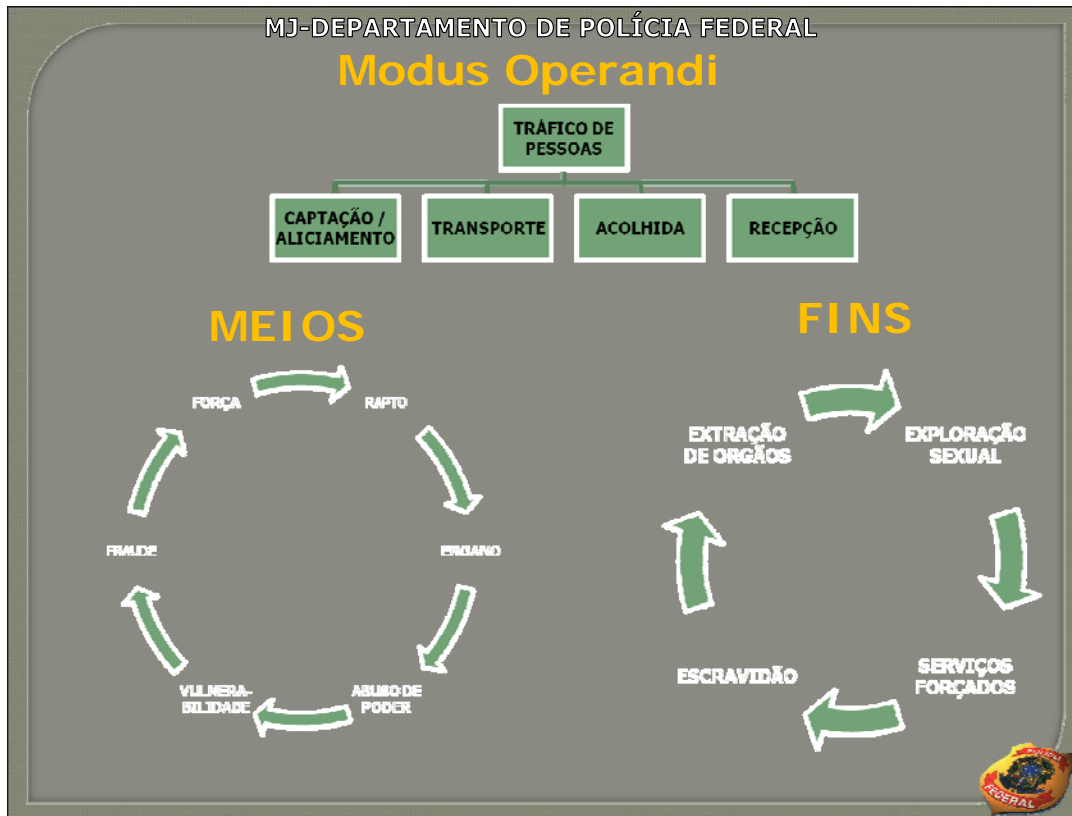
MJ-DEPARTAMENTO DE POLÍCIA FEDERAL

Modus Operandi

TRÁFICO DE PESSOAS

CAPTAÇÃO / ALICIAMENTO

TRANSPORTE

ACOLHIDA

RECEPÇÃO

MEIOS

FORÇA

RAPTO

ENGANO

ABUSO DE PODER

VULNERA-BILIDADE

FRAUDE

FINS

EXTRAÇÃO DE ORGÃOS

EXPLORAÇÃO SEXUAL

SERVIÇOS FORÇADOS

ESCRAVIDÃO

POLÍCIA FEDERAL